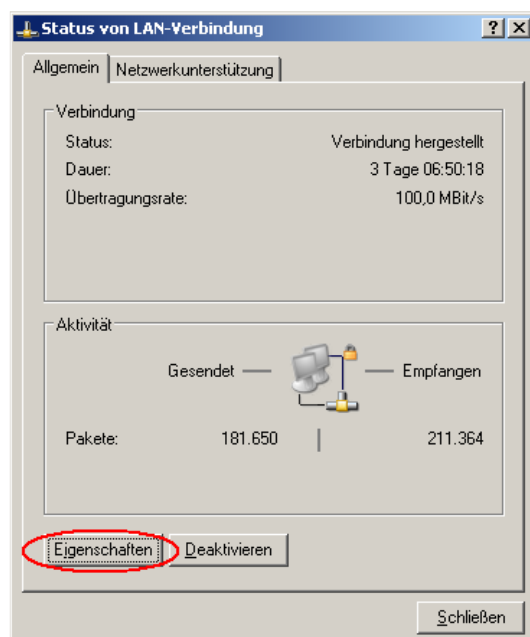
Status von LAN-Verbindung

?

X

Allgemein

Netzwerkunterstützung

Verbindung

Status:

Verbindung hergestellt

Dauer:

3 Tage 06:50:18

Übertragungsrate:

100,0 MBit/s

Aktivität

Gesendet

Empfangen

Pakete:

181.650

211.364

Eigenschaften

Deaktivieren

Schließen